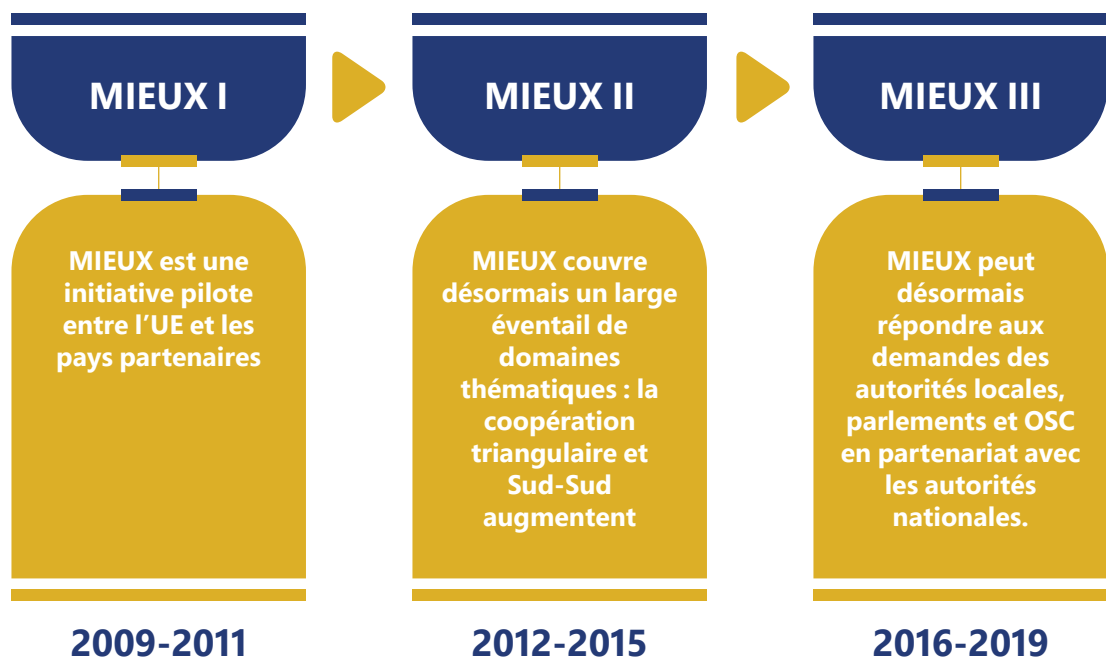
MIEUX I

MIEUX est une initiative pilote entre l’UE et les pays partenaires

2009-2011

MIEUX II

MIEUX couvre désormais un large éventail de domaines thématiques : la coopération triangulaire et Sud-Sud augmentent

2012-2015

MIEUX III

MIEUX peut désormais répondre aux demandes des autorités locales, parlements et OSC en partenariat avec les autorités nationales.

2016-2019